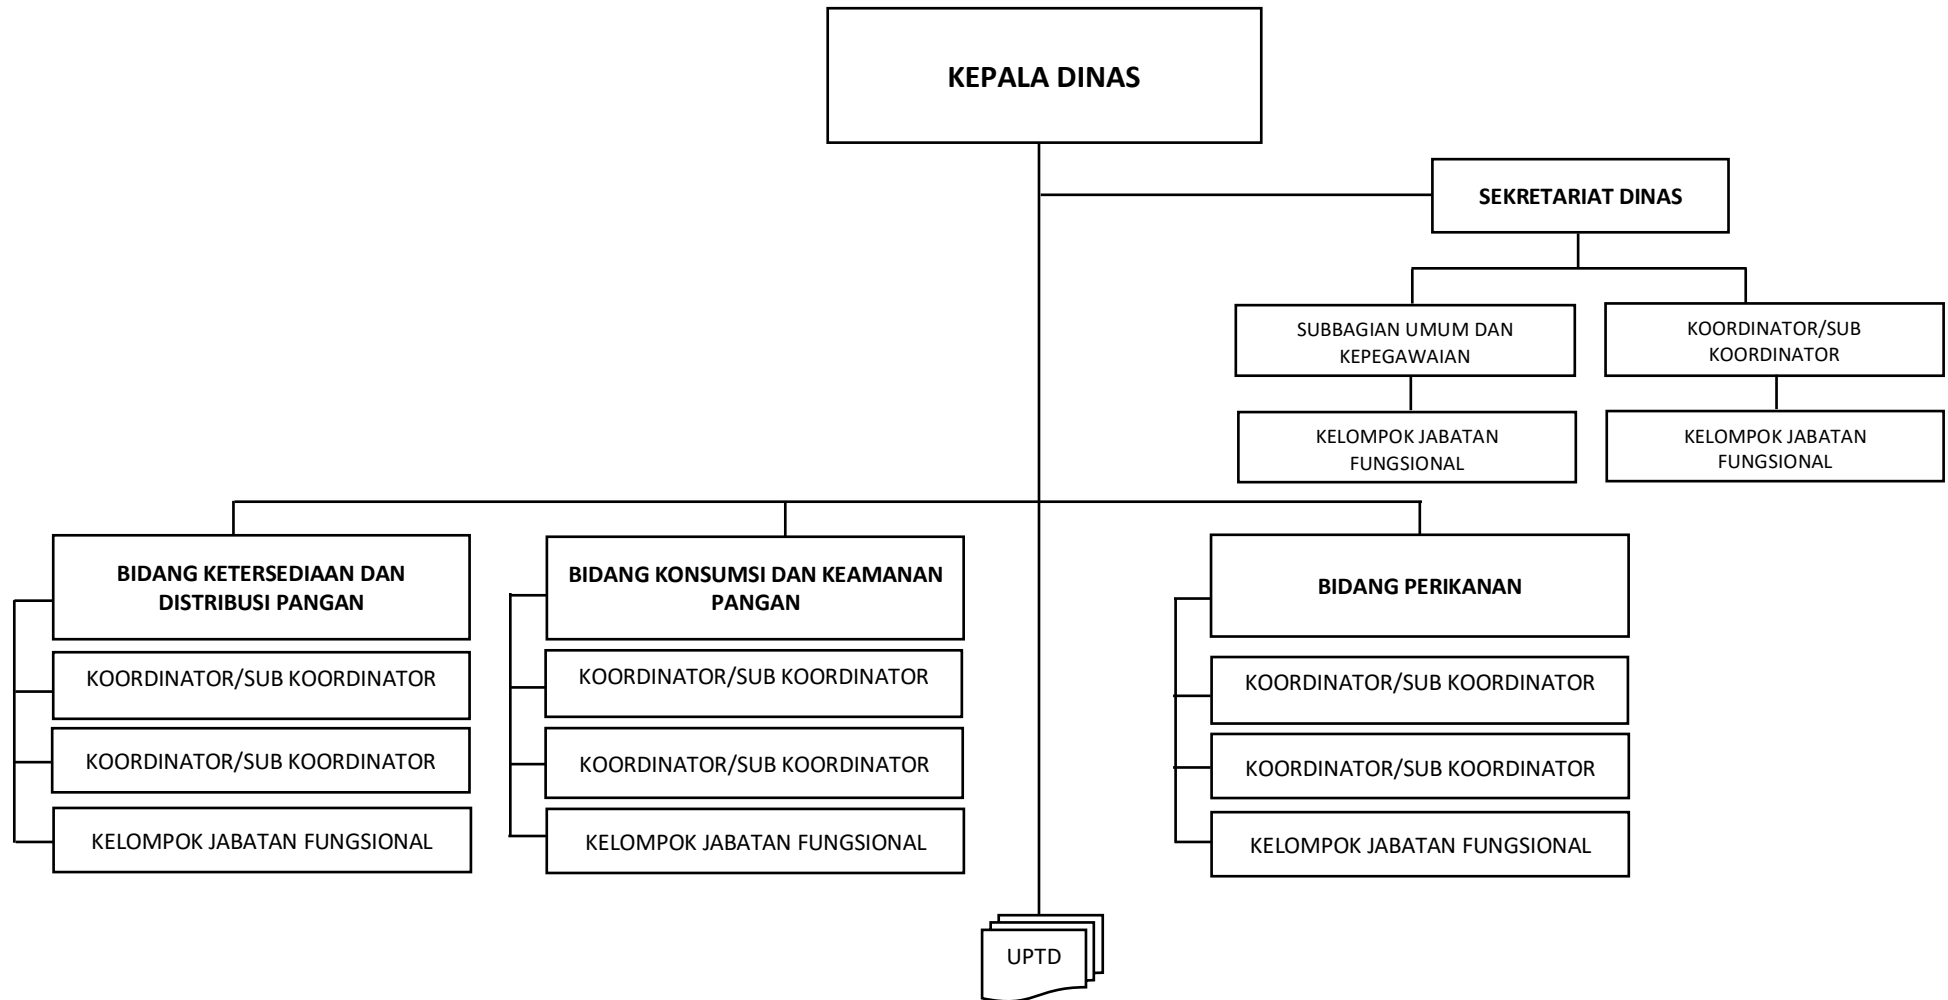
KEPALA DINAS

SEKRETARIAT DINAS

SUBBAGIAN UMUM DAN KEPEGAWAIAN

KELOMPOK JABATAN FUNGSIONAL

KOORDINATOR/SUB KOORDINATOR

KELOMPOK JABATAN FUNGSIONAL

BIDANG KETERSEDIAAN DAN DISTRIBUSI PANGAN

KOORDINATOR/SUB KOORDINATOR

KOORDINATOR/SUB KOORDINATOR

KELOMPOK JABATAN FUNGSIONAL

BIDANG KONSUMSI DAN KEAMANAN PANGAN

KOORDINATOR/SUB KOORDINATOR

KOORDINATOR/SUB KOORDINATOR

KELOMPOK JABATAN FUNGSIONAL

BIDANG PERIKANAN

KOORDINATOR/SUB KOORDINATOR

KOORDINATOR/SUB KOORDINATOR

KELOMPOK JABATAN FUNGSIONAL

UPTD